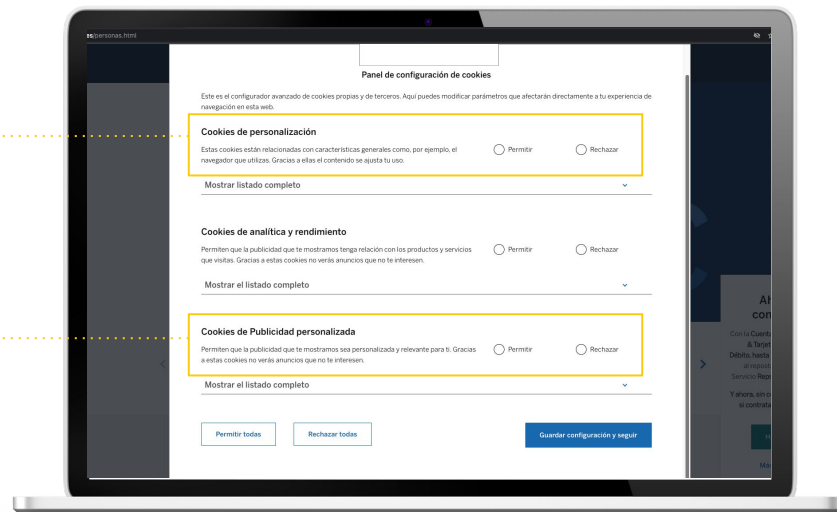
es/personas.html

Panel de configuración de cookies

Este es el configurador avanzado de cookies propias y de terceros. Aquí puedes modificar parámetros que afectarán directamente a tu experiencia de navegación en esta web.

Cookies de personalización

Estas cookies están relacionadas con características generales como, por ejemplo, el navegador que utilizas. Gracias a ellas el contenido se ajusta tu uso.

Permitir

Rechazar

Mostrar listado completo

Cookies de analítica y rendimiento

Permiten que la publicidad que te mostramos tenga relación con los productos y servicios que visitas. Gracias a estas cookies no verás anuncios que no te interesen.

Permitir

Rechazar

Mostrar el listado completo

Cookies de Publicidad personalizada

Permiten que la publicidad que te mostramos sea personalizada y relevante para ti. Gracias a estas cookies no verás anuncios que no te interesen.

Permitir

Rechazar

Mostrar el listado completo

Permitir todas

Rechazar todas

Guardar configuración y seguir

Ah
con
Con la Cuenta
& Tarjet
Débito, hasta
al reposto
Servicio Rep
Y ahora, sin c
si contrata
Ma